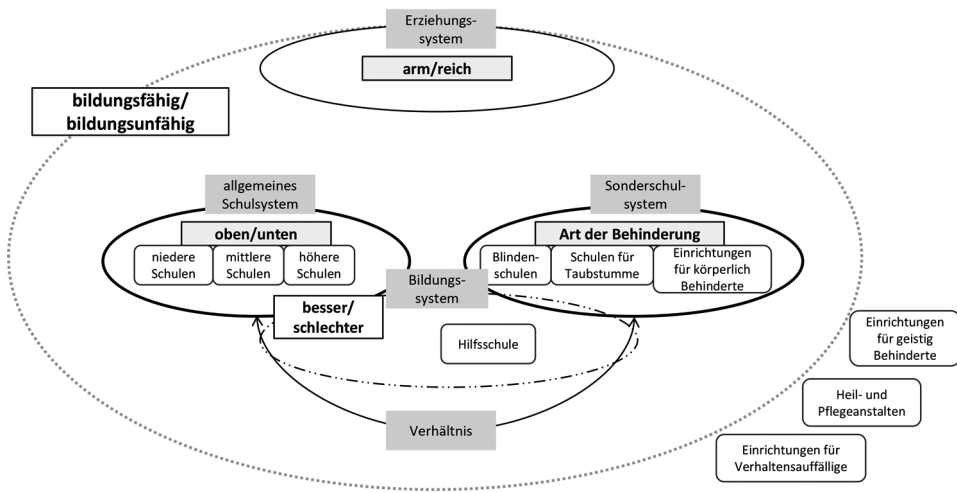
Erziehungssystem

arm/reich

bildungsfähig/
bildungsunfähig

allgemeines Schulsystem

oben/unten

niedere Schulen

mittlere Schulen

höhere Schulen

Sonderschulsystem

Art der Behinderung

Blindenschulen

Schulen für Taubstumme

Einrichtungen für körperlich Behinderte

Bildungssystem

besser/
schlechter

Hilfsschule

Einrichtungen für geistig Behinderte

Heil- und Pflegeanstalten

Einrichtungen für Verhaltensauffällige

Verhältnis